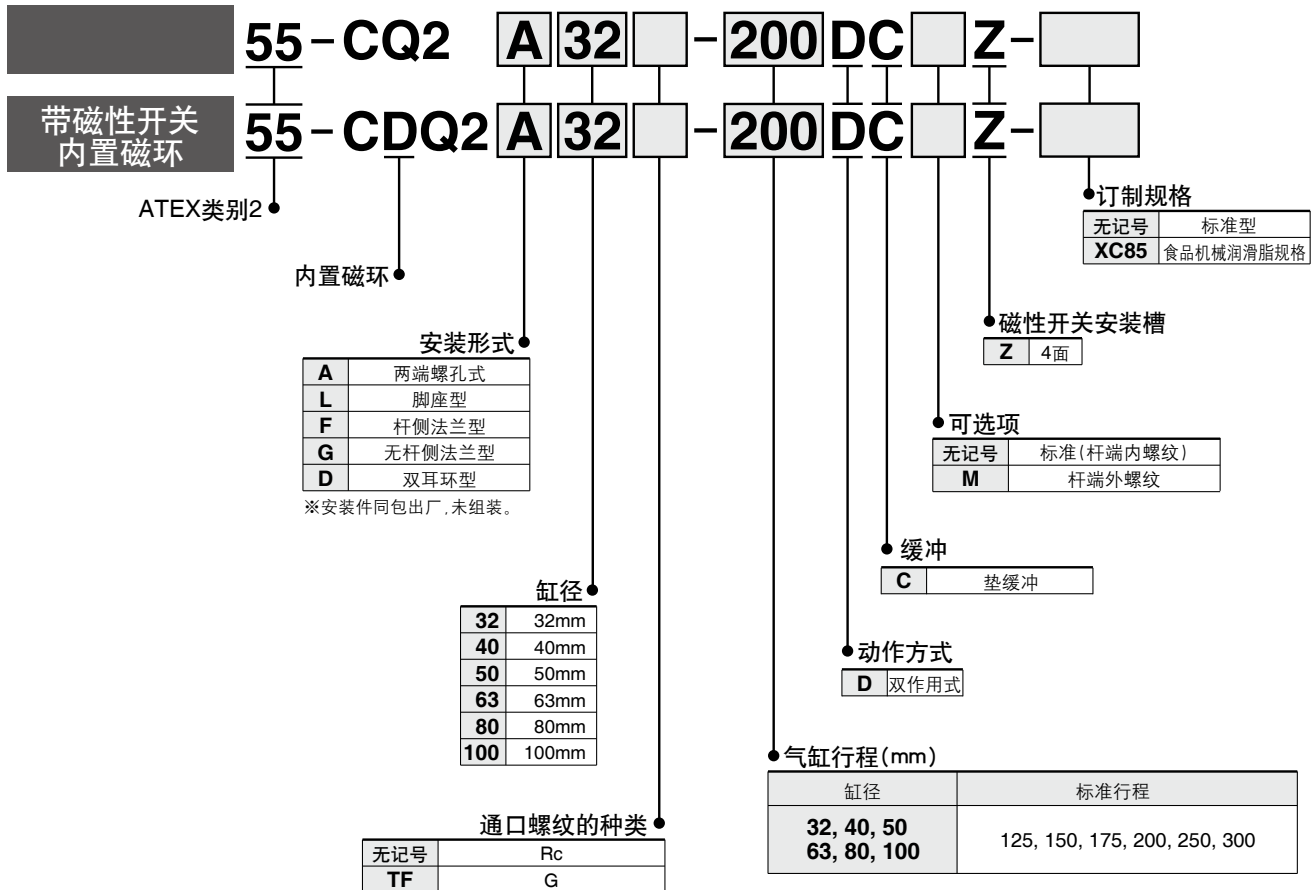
55 – CQ2 A 32 – 200 DC Z –

带磁性开关内置磁环 55 – CDQ2 A 32 – 200 DC Z –

ATEX类别2

内置磁环

订制规格

| 无记号 | 标准型 |
|---|---|
| XC85 | 食品机械润滑脂规格 |

磁性开关安装槽

| Z | 4面 |
|---|---|

安装形式

| A | 两端螺孔式 |
|---|---|
| L | 脚座型 |
| F | 杆侧法兰型 |
| G | 无杆侧法兰型 |
| D | 双耳环型 |

※安装件同包出厂,未组装。

可选项

| 无记号 | 标准(杆端内螺纹) |
|---|---|
| M | 杆端外螺纹 |

缓冲

| C | 垫缓冲 |
|---|---|

缸径

| 32 | 32mm |
|---|---|
| 40 | 40mm |
| 50 | 50mm |
| 63 | 63mm |
| 80 | 80mm |
| 100 | 100mm |

动作方式

| D | 双作用式 |
|---|---|

气缸行程(mm)

| 缸径 | 标准行程 |
|---|---|
| 32, 40, 50 63, 80, 100 | 125, 150, 175, 200, 250, 300 |

通口螺纹的种类

| 无记号 | Rc |
|---|---|
| TF | G |